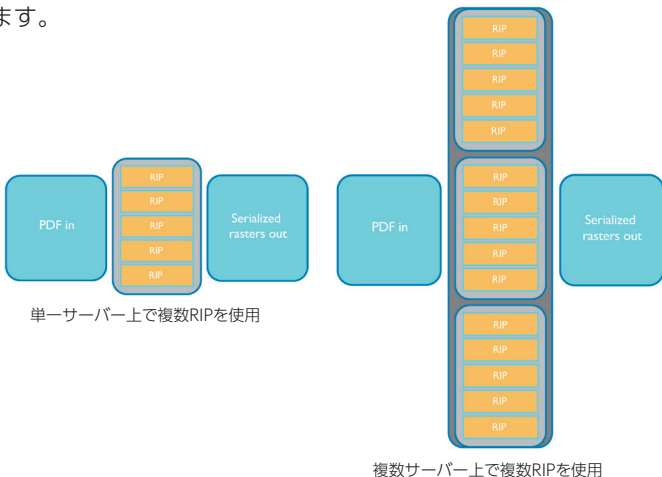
ます。

PDF in

RIP
RIP
RIP
RIP
RIP

Serialized rasters out

単一サーバー上で複数RIPを使用

PDF in

RIP
RIP
RIP
RIP
RIP

RIP
RIP
RIP
RIP
RIP

RIP
RIP
RIP
RIP
RIP

Serialized rasters out

複数サーバー上で複数RIPを使用